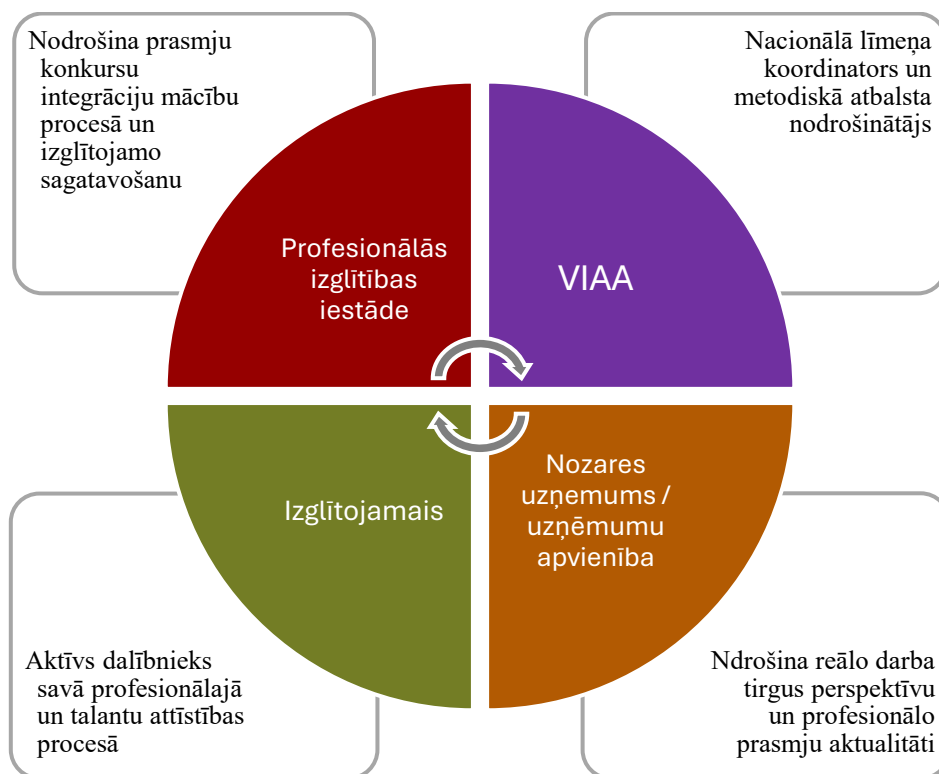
Nodrošina prasmju konkursu integrāciju mācību procesā un izglītojamo sagatavošanu

Nacionālā līmeņa koordinators un metodiskā atbalsta nodrošinātājs

Profesionālās izglītības iestāde

VIAA

Izglītojamais

Nozares uzņemums / uzņēmumu apvienība

Aktīvs dalībnieks savā profesionālajā un talantu attīstības procesā

Ndrošina reālo darba tirgus perspektīvu un profesionālo prasmju aktualitāti